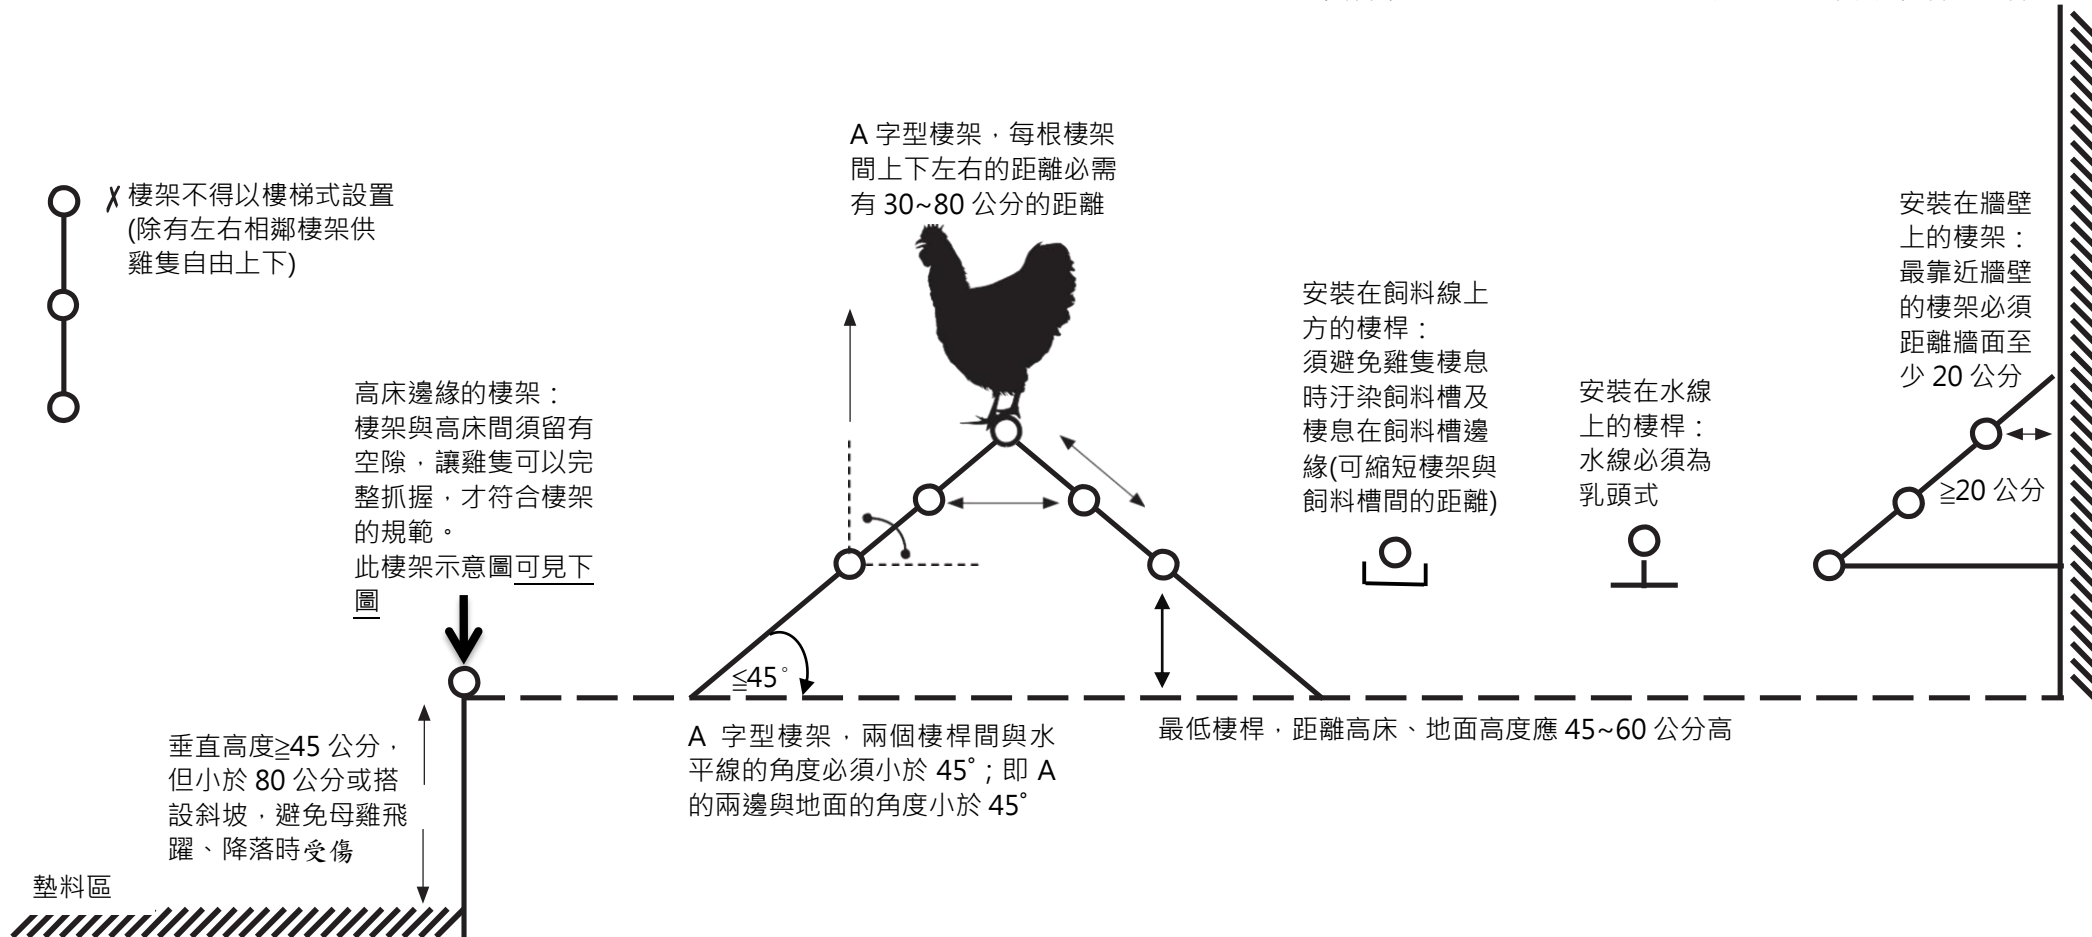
✗棲架不得以樓梯式設置 (除有左右相鄰棲架供雞隻自由上下)

A 字型棲架，每根棲架間上下左右的距離必需有 30~80 公分的距離

安裝在牆壁上的棲架：最靠近牆壁的棲架必須距離牆面至少 20 公分

安裝在飼料線上方的棲桿：須避免雞隻棲息時汙染飼料槽及棲息在飼料槽邊緣(可縮短棲架與飼料槽間的距離)

安裝在水線上的棲桿：水線必須為乳頭式

高床邊緣的棲架：棲架與高床間須留有空隙，讓雞隻可以完整抓握，才符合棲架的規範。
此棲架示意圖可見下圖

≧20 公分

≦45°

最低棲桿，距離高床、地面高度應 45~60 公分高

垂直高度≧45 公分，但小於 80 公分或搭設斜坡，避免母雞飛躍、降落時受傷

A 字型棲架，兩個棲桿間與水平線的角度必須小於 45°；即 A 的兩邊與地面的角度小於 45°

墊料區